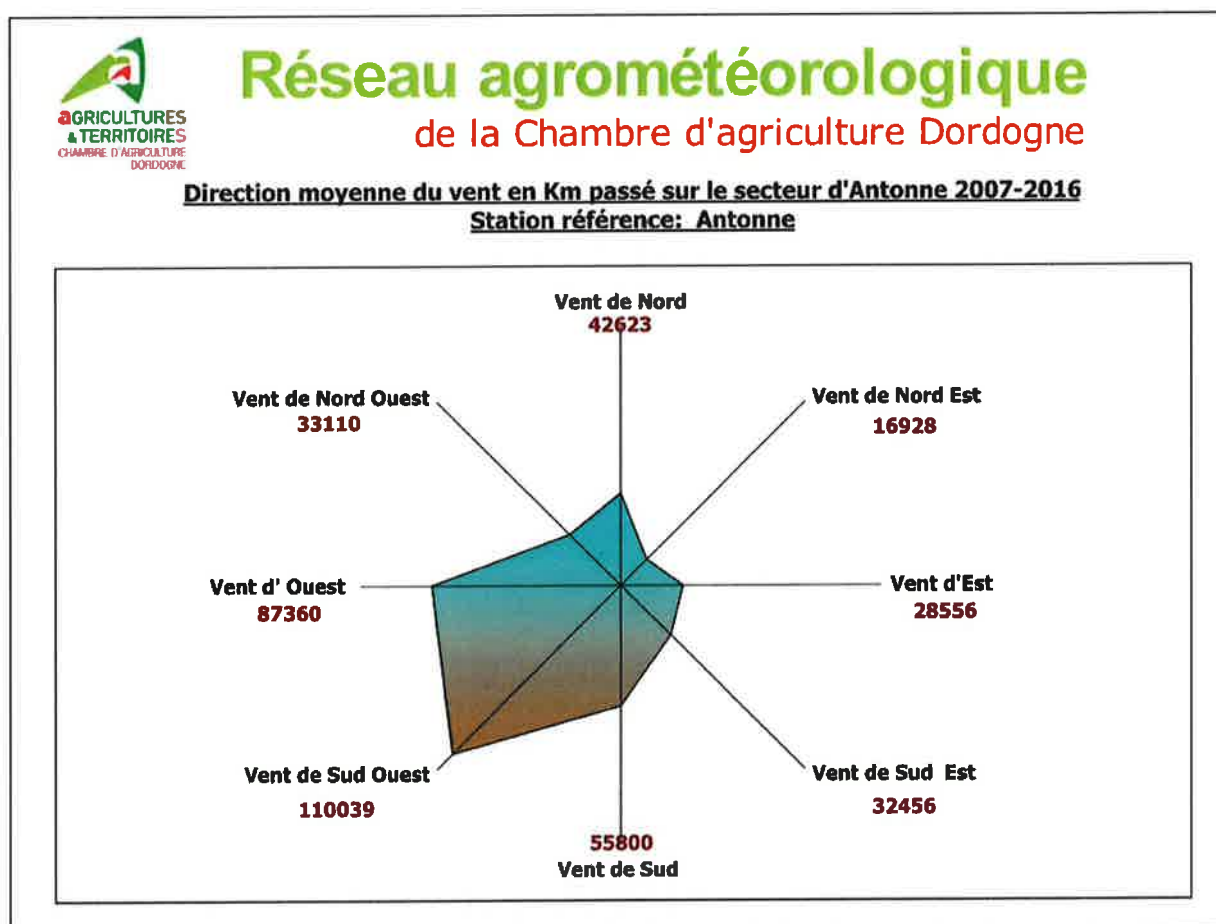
AGRICULTURES & TERRITOIRES
CHAMBRE D'AGRICULTURE DORDOGNE

Réseau agrométéorologique
de la Chambre d'agriculture Dordogne

Direction moyenne du vent en Km passé sur le secteur d'Antonne 2007-2016
Station référence: Antonne

Vent de Nord
42623

Vent de Nord Ouest
33110

Vent de Nord Est
16928

Vent d' Ouest
87360

Vent d'Est
28556

Vent de Sud Ouest
110039

Vent de Sud Est
32456

55800
Vent de Sud